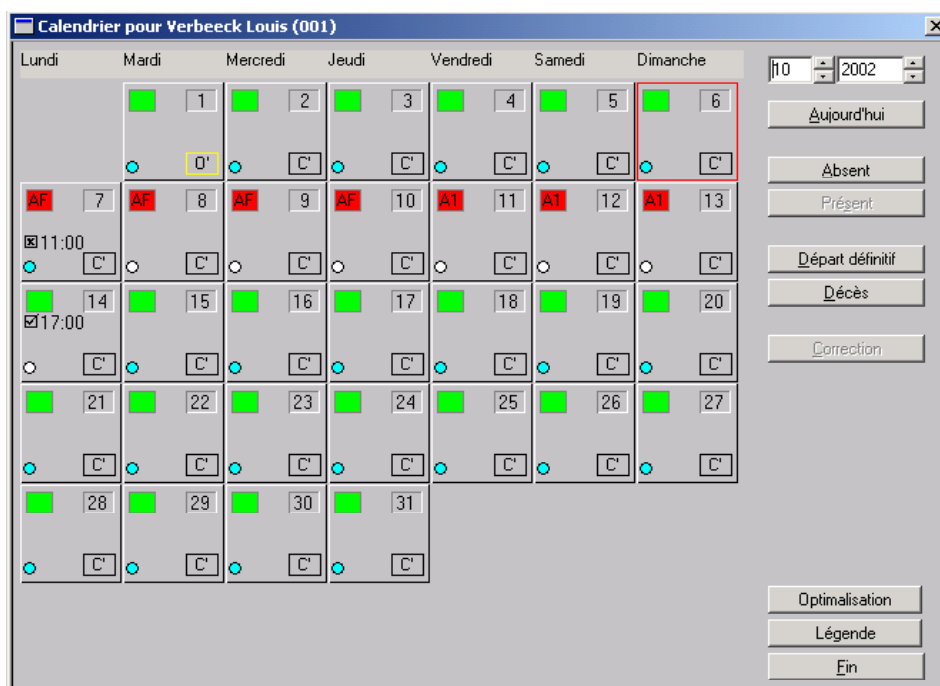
Calendrier pour Verbeeck Louis (001)

| Lundi | Mardi | Mercredi | Jeudi | Vendredi | Samedi | Dimanche |
|---|---|---|---|---|---|---|
| | 1 0' | 2 C' | 3 C' | 4 C' | 5 C' | 6 C' |
| AF 7 ☒11:00 C' | AF 8 C' | AF 9 C' | AF 10 C' | A1 11 C' | A1 12 C' | A1 13 C' |
| 14 ☑17:00 C' | 15 C' | 16 C' | 17 C' | 18 C' | 19 C' | 20 C' |
| 21 C' | 22 C' | 23 C' | 24 C' | 25 C' | 26 C' | 27 C' |
| 28 C' | 29 C' | 30 C' | 31 C' | | | |

10 2002

Aujourd'hui

Absent

Présent

Départ définitif

Décès

Correction

Optimalisation

Légende

Fin